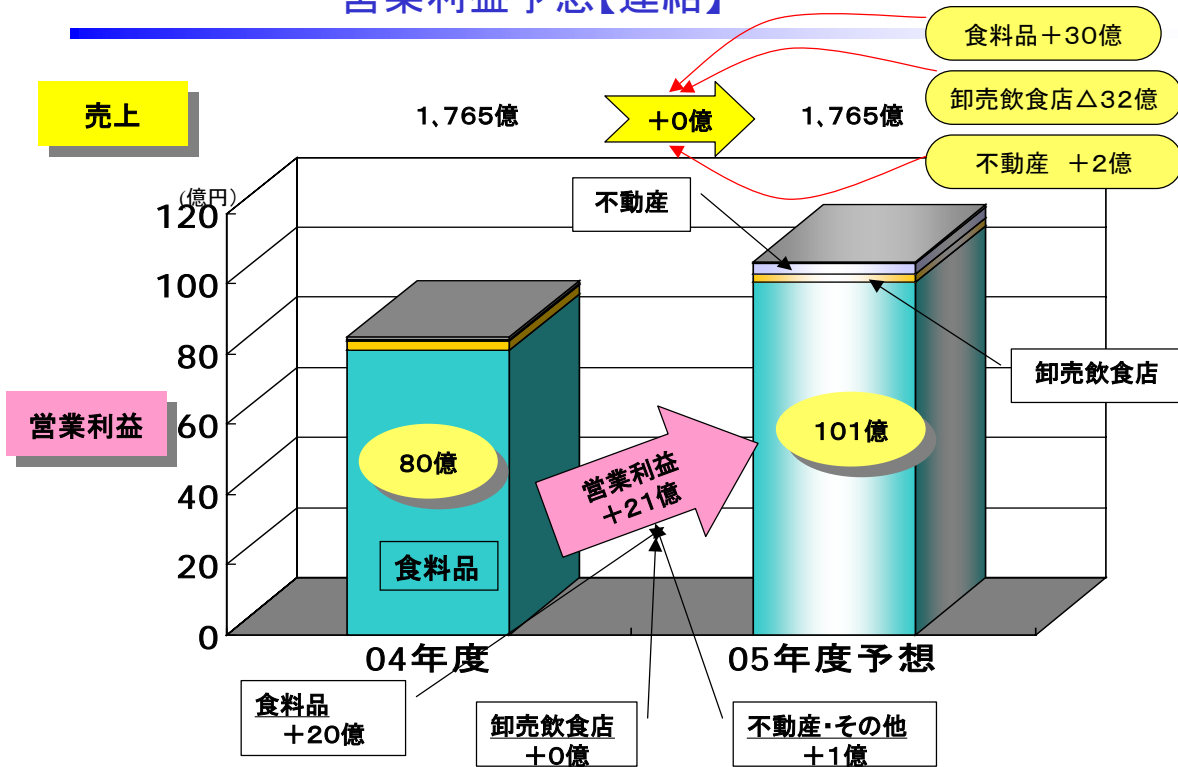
営業利益予想【連結】

食料品＋30億

卸売飲食店△32億

不動産　＋2億

売上

1､765億

＋0億

1､765億

不動産

(億円)

120

100

80

60

40

20

0

卸売飲食店

営業利益

80億

101億

営業利益
＋21億

食料品

04年度

05年度予想

食料品
＋20億

卸売飲食店
＋0億

不動産･その他
＋1億